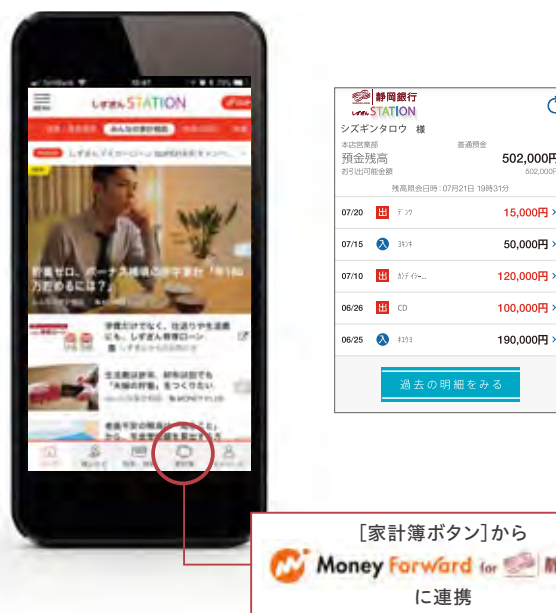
SoftBank 10:47 70%

MENU しずぎん STATION

みんなの家計相談

しずぎんマイカーローン

貯蓄ゼロ、ボーナス頼みの赤字家計「年1回」万ためるには?

学費だけでなく、仕送りや生活費にも。しずぎん教育ローン

生活費は節約、財布は別でも"夫婦の貯蓄"をつくりたい

MONEY PLUS

ホーム 家計簿

静岡銀行
しずぎん STATION
シズギンタロウ 様
本店営業部 普通預金
預金残高 502,000円
お引出可能金額 502,000円
残高照会日時：07月21日 19時31分

| 07/20 | 出 | デンワ | 15,000円 |
|---|---|---|---|
| 07/15 | 入 | ヨキンキ | 50,000円 |
| 07/10 | 出 | カデイイ-... | 120,000円 |
| 06/26 | 出 | CD | 100,000円 |
| 06/25 | 入 | キュウヨ | 190,000円 |

過去の明細をみる

［家計簿ボタン］から
Money Forward for 静
に連携